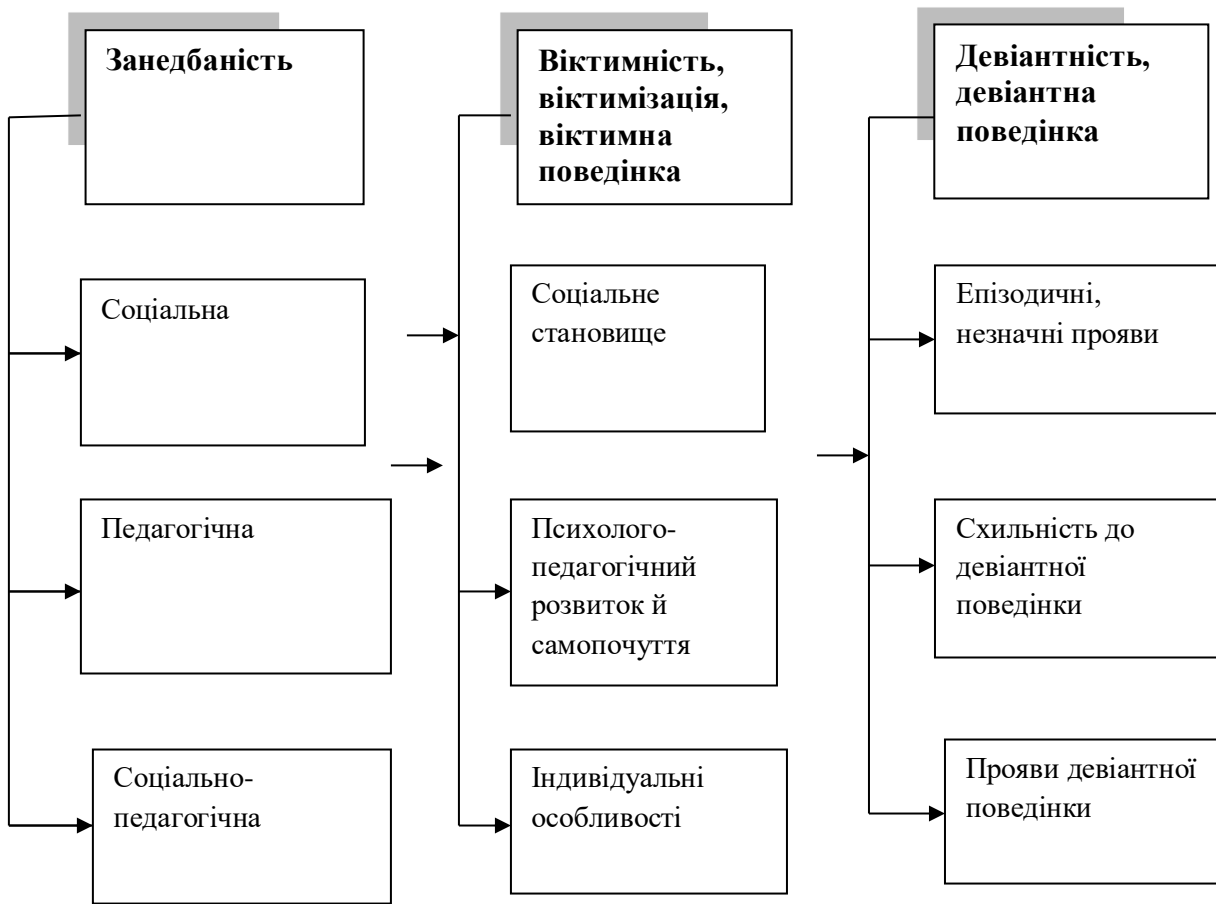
Занедбаність

Соціальна

Педагогічна

Соціально-педагогічна

Віктимність, віктимізація, віктимна поведінка

Соціальне становище

Психолого-педагогічний розвиток й самопочуття

Індивідуальні особливості

Девіантність, девіантна поведінка

Епізодичні, незначні прояви

Схильність до девіантної поведінки

Прояви девіантної поведінки